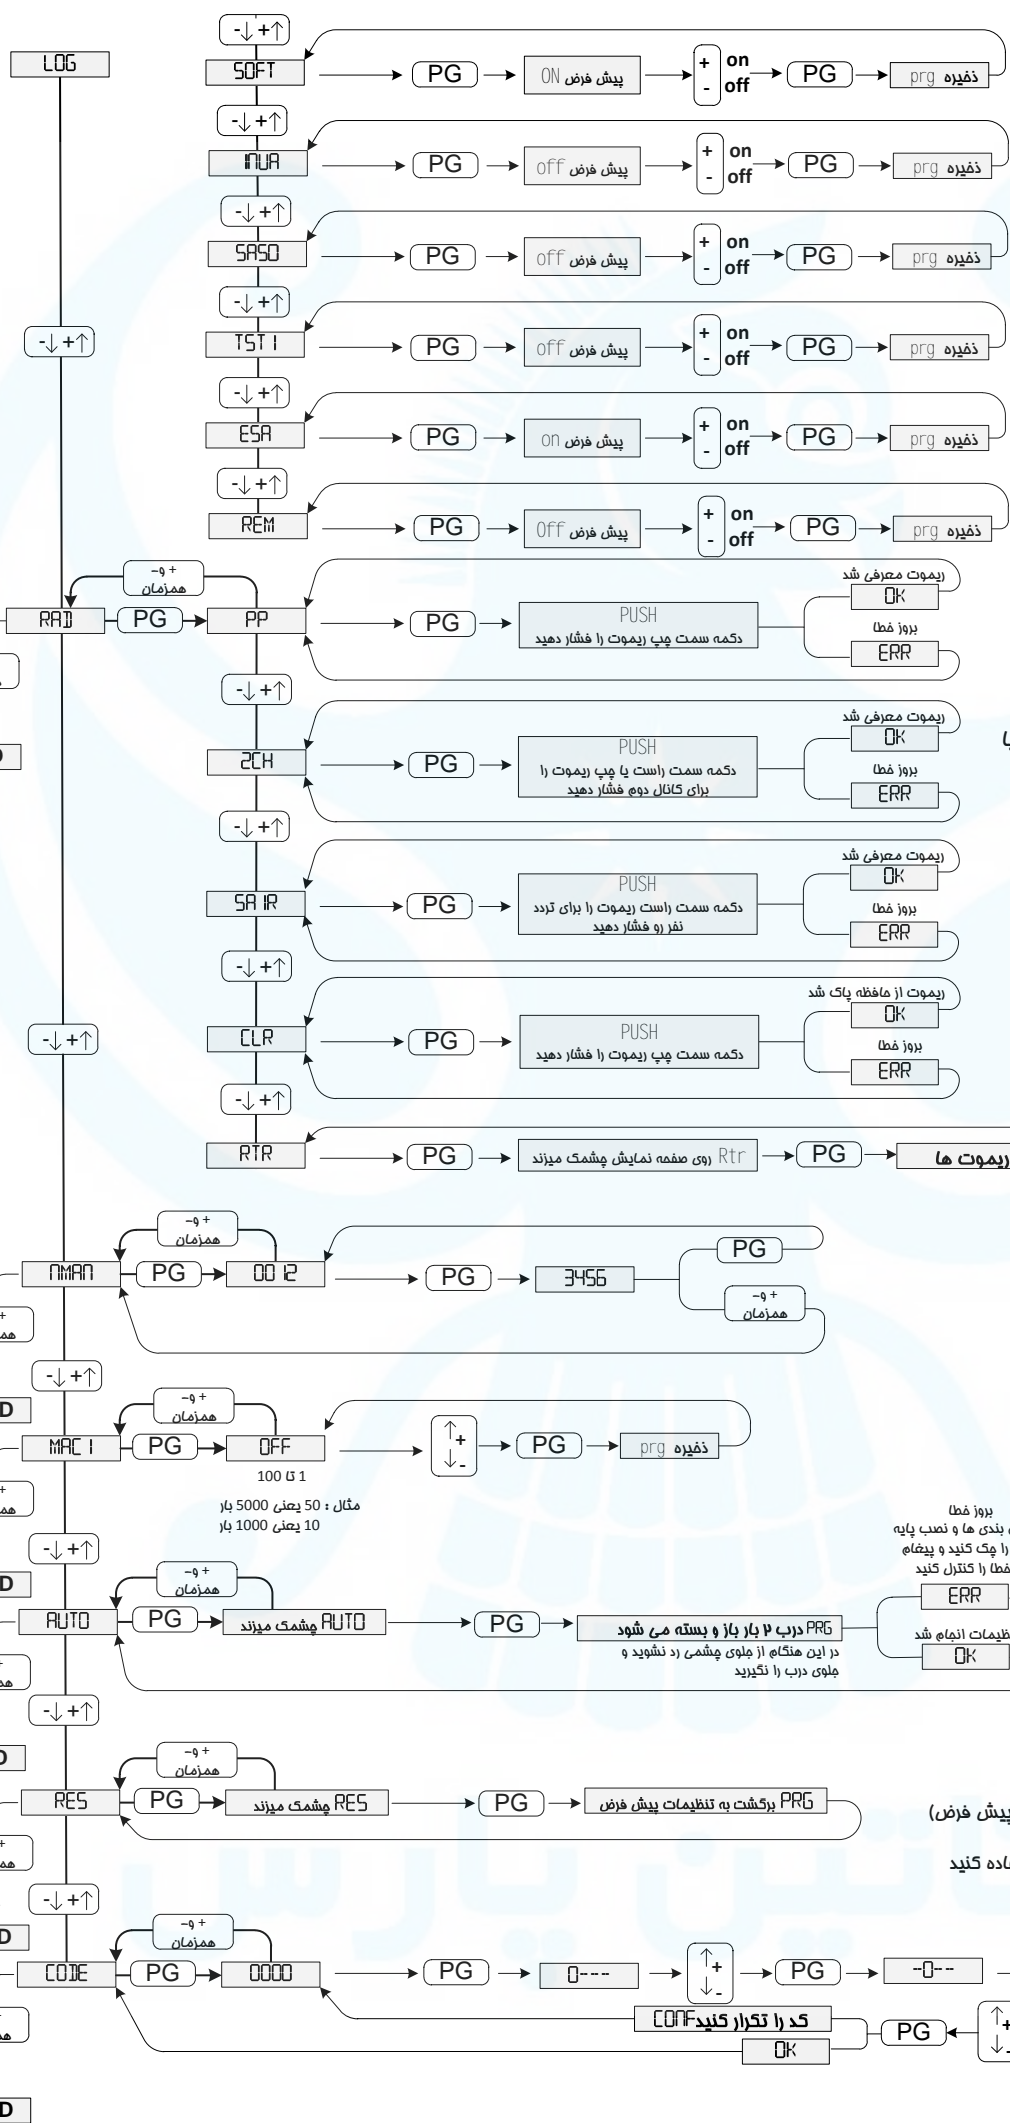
LOG

$-\downarrow+\uparrow$
SOFT → PG → پیش فرض ON → + on / - off → PG → ذخیره prg

$-\downarrow+\uparrow$
INUA → PG → پیش فرض off → + on / - off → PG → ذخیره prg

$-\downarrow+\uparrow$
SASO → PG → پیش فرض off → + on / - off → PG → ذخیره prg

$-\downarrow+\uparrow$
TST I → PG → پیش فرض off → + on / - off → PG → ذخیره prg

$-\downarrow+\uparrow$
ESA → PG → پیش فرض on → + on / - off → PG → ذخیره prg

$-\downarrow+\uparrow$
REM → PG → پیش فرض Off → + on / - off → PG → ذخیره prg

$-\downarrow+\uparrow$

+ و -
همزمان

RAD → PG → PP → PG → PUSH
دکمه سمت چپ ریموت را فشار دهید
ریموت معرفی شد
OK
بروز خطا
ERR

$-\downarrow+\uparrow$
2CH → PG → PUSH
دکمه سمت راست یا چپ ریموت را برای کانال دوم فشار دهید
ریموت معرفی شد
OK
بروز خطا
ERR

$-\downarrow+\uparrow$
SA IR → PG → PUSH
دکمه سمت راست ریموت را برای تردد نفر رو فشار دهید
ریموت معرفی شد
OK
بروز خطا
ERR

$-\downarrow+\uparrow$
$-\downarrow+\uparrow$
CLR → PG → PUSH
دکمه سمت چپ ریموت را فشار دهید
ریموت از حافظه پاک شد
OK
بروز خطا
ERR

$-\downarrow+\uparrow$
RTR → PG → Rtr روی صفحه نمایش چشمک میزند → PG → ریموت ها

+ و -
همزمان
NMAN → PG → 00 12 → PG → 3456
PG
+ و -
همزمان

$-\downarrow+\uparrow$
D
+ و -
همزمان
MAC I → PG → OFF → ↑+ ↓- → PG → ذخیره prg
1 تا 100
مثال : 50 یعنی 5000 بار
10 یعنی 1000 بار

$-\downarrow+\uparrow$
D
+ و -
همزمان
AUTO → PG → AUTO چشمک میزند → PG → PRG درب ۲ بار باز و بسته می شود
در این هنگام از جلوی چشمی رد نشوید و جلوی درب را نگیرید
بروز خطا
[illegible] بندی ها و نصب پایه
را چک کنید و پیغام
خطا را کنترل کنید
ERR
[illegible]ظیمات انجام شد
OK

$-\downarrow+\uparrow$
D
+ و -
همزمان
RES → PG → RES چشمک میزند → PG → PRG برگشت به تنظیمات پیش فرض
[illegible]پیش فرض)
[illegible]اده کنید

$-\downarrow+\uparrow$
D
+ و -
همزمان
CODE → PG → 0000 → PG → 0--- → ↑+ ↓- → PG → -0--
CONFکد را تکرار کنید
PG
↑+ ↓-
OK

D